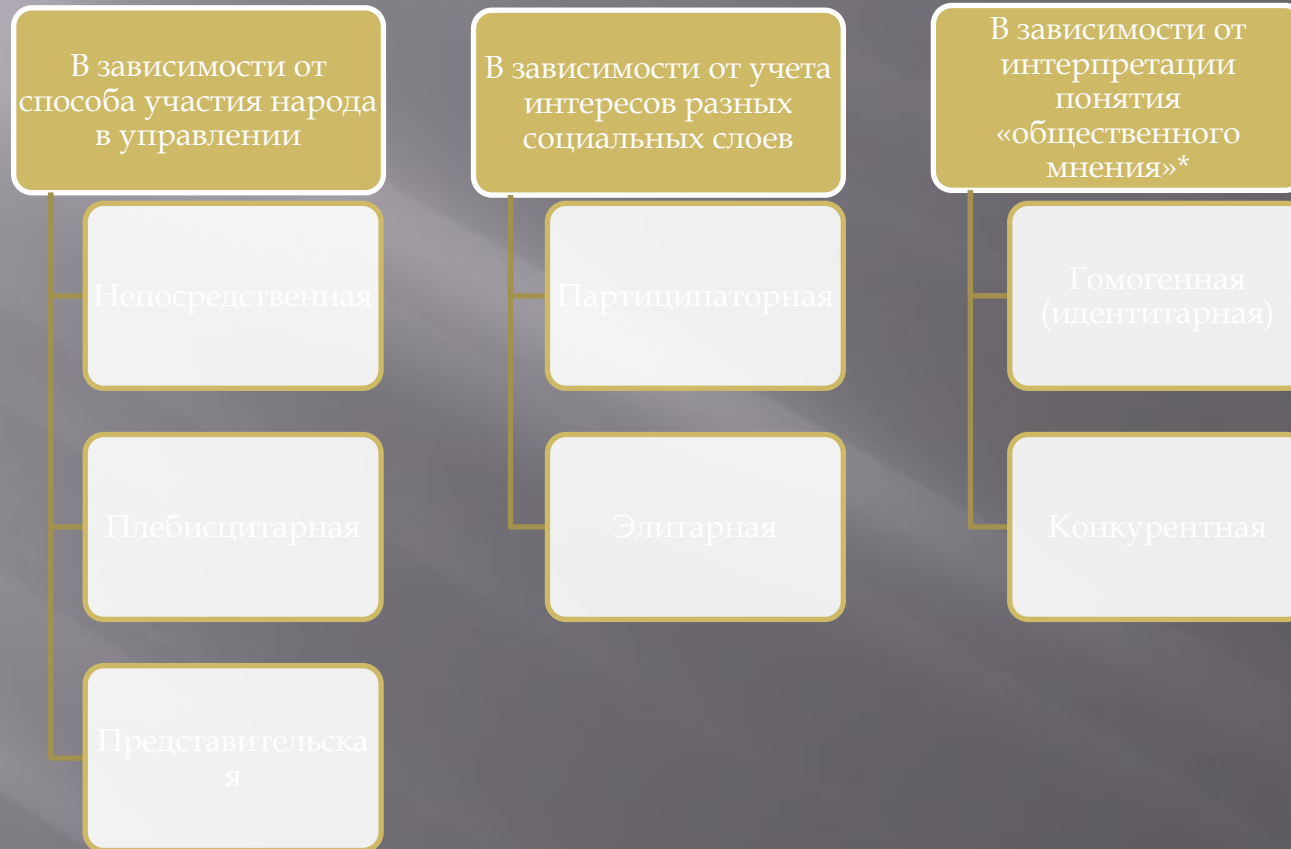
В зависимости от способа участия народа в управлении

Непосредственная

Плебисцитарная

Представительская

В зависимости от учета интересов разных социальных слоев

Партиципаторная

Элитарная

В зависимости от интерпретации понятия «общественного мнения»*

Гомогенная (идентитарная)

Конкурентная